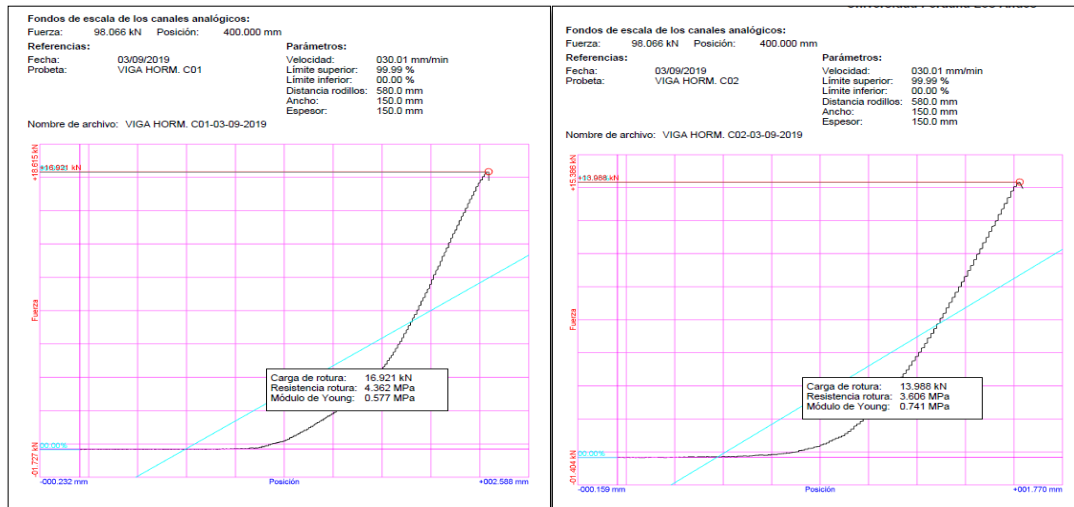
Fondos de escala de los canales analógicos:
Fuerza: 98.066 kN Posición: 400.000 mm

Referencias:
Fecha: 03/09/2019
Probeta: VIGA HORM. C01

Parámetros:
Velocidad: 030.01 mm/min
Límite superior: 99.99 %
Límite inferior: 00.00 %
Distancia rodillos: 580.0 mm
Ancho: 150.0 mm
Espesor: 150.0 mm

Nombre de archivo: VIGA HORM. C01-03-09-2019

+18.615 kN
+16.921 kN
Fuerza
00.00%
-01.727 kN

Carga de rotura: 16.921 kN
Resistencia rotura: 4.362 MPa
Módulo de Young: 0.577 MPa

-000.232 mm
Posición
+002.588 mm

Universidad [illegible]

Fondos de escala de los canales analógicos:
Fuerza: 98.066 kN Posición: 400.000 mm

Referencias:
Fecha: 03/09/2019
Probeta: VIGA HORM. C02

Parámetros:
Velocidad: 030.01 mm/min
Límite superior: 99.99 %
Límite inferior: 00.00 %
Distancia rodillos: 580.0 mm
Ancho: 150.0 mm
Espesor: 150.0 mm

Nombre de archivo: VIGA HORM. C02-03-09-2019

+15.388 kN
+13.988 kN
Fuerza
00.00%
-01.404 kN

Carga de rotura: 13.988 kN
Resistencia rotura: 3.606 MPa
Módulo de Young: 0.741 MPa

-000.159 mm
Posición
+001.770 mm